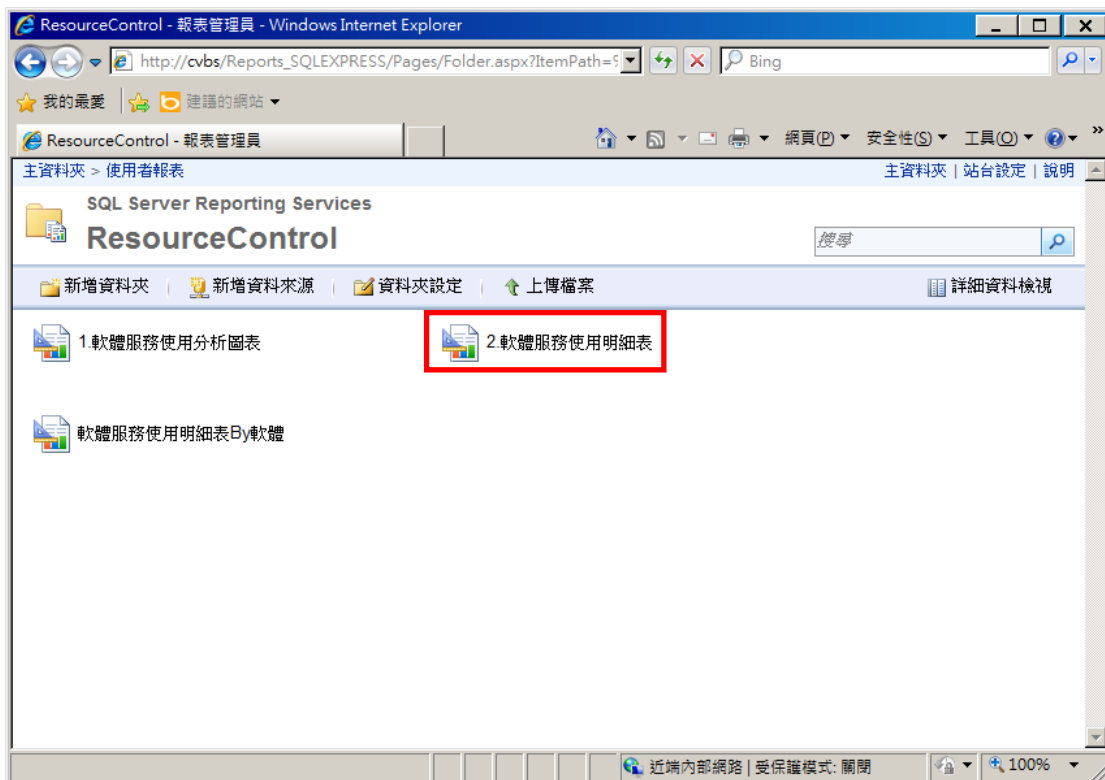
ResourceControl - 報表管理員 - Windows Internet Explorer

http://cvbs/Reports_SQLEXPRESS/Pages/Folder.aspx?ItemPath=9

Bing

我的最愛 | 建議的網站

ResourceControl - 報表管理員

網頁(P) 安全性(S) 工具(O)

主資料夾 > 使用者報表

主資料夾 | 站台設定 | 說明

SQL Server Reporting Services

ResourceControl

搜尋

新增資料夾 | 新增資料來源 | 資料夾設定 | 上傳檔案

詳細資料檢視

1.軟體服務使用分析圖表

2.軟體服務使用明細表

軟體服務使用明細表By軟體

近端內部網路 | 受保護模式: 關閉

100%